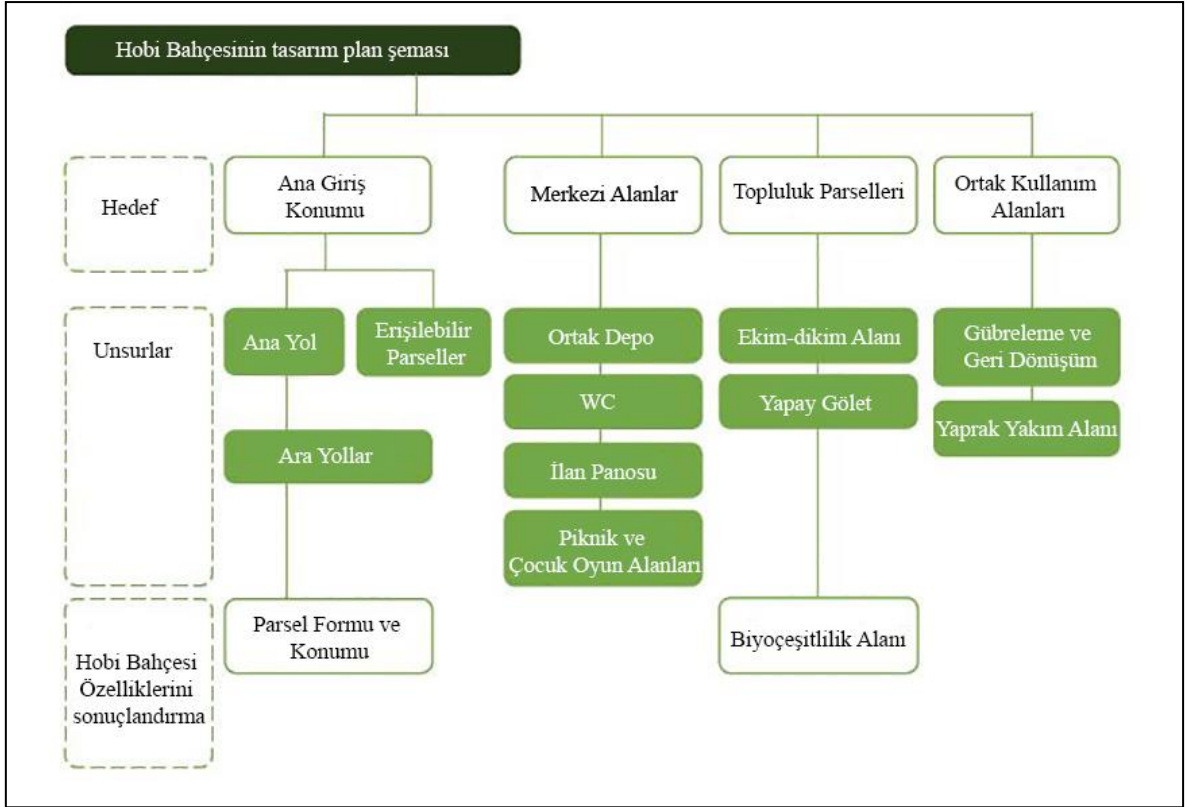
Hobi Bahçesinin tasarım plan şeması

Hedef

Ana Giriş Konumu

Merkezi Alanlar

Topluluk Parselleri

Ortak Kullanım Alanları

Unsurlar

Ana Yol

Erişilebilir Parseller

Ara Yollar

Ortak Depo

WC

İlan Panosu

Piknik ve Çocuk Oyun Alanları

Ekim-dikim Alanı

Yapay Gölet

Gübreleme ve Geri Dönüşüm

Yaprak Yakım Alanı

Hobi Bahçesi Özelliklerini sonuçlandırma

Parsel Formu ve Konumu

Biyoçeşitlilik Alanı